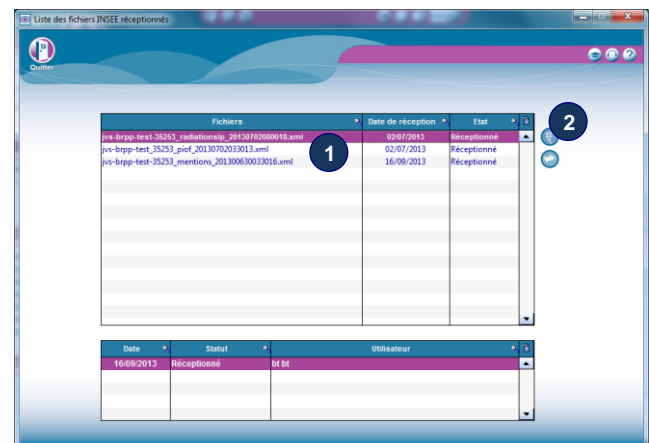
Liste des fichiers INSEE réceptionnés

Quitter

| Fichiers | Date de réception | Etat |
|---|---|---|
| jvs-brpp-test-35253_radiationslp_20130702080018.xml | 02/07/2013 | Réceptionné |
| jvs-brpp-test_35253_piof_20130702033013.xml | 02/07/2013 | Réceptionné |
| jvs-brpp-test-35253_mentions_20130630033016.xml | 16/09/2013 | Réceptionné |

1

2

| Date | Statut | Utilisateur |
|---|---|---|
| 16/09/2013 | Réceptionné | bt bt |